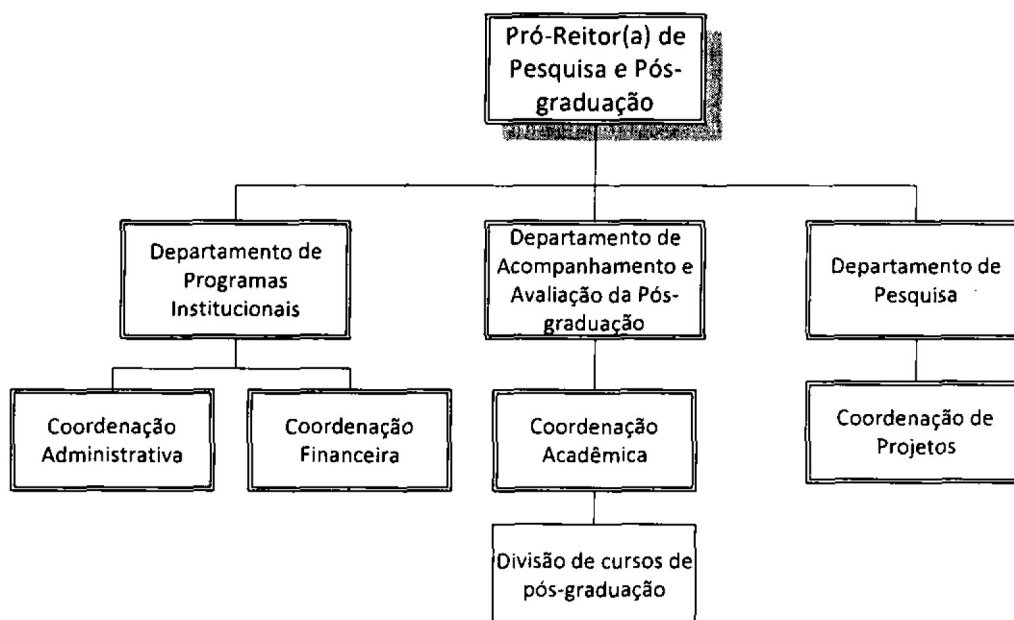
Pró-Reitor(a) de Pesquisa e Pós-graduação

Departamento de Programas Institucionais

Departamento de Acompanhamento e Avaliação da Pós-graduação

Departamento de Pesquisa

Coordenação Administrativa

Coordenação Financeira

Coordenação Acadêmica

Coordenação de Projetos

Divisão de cursos de pós-graduação